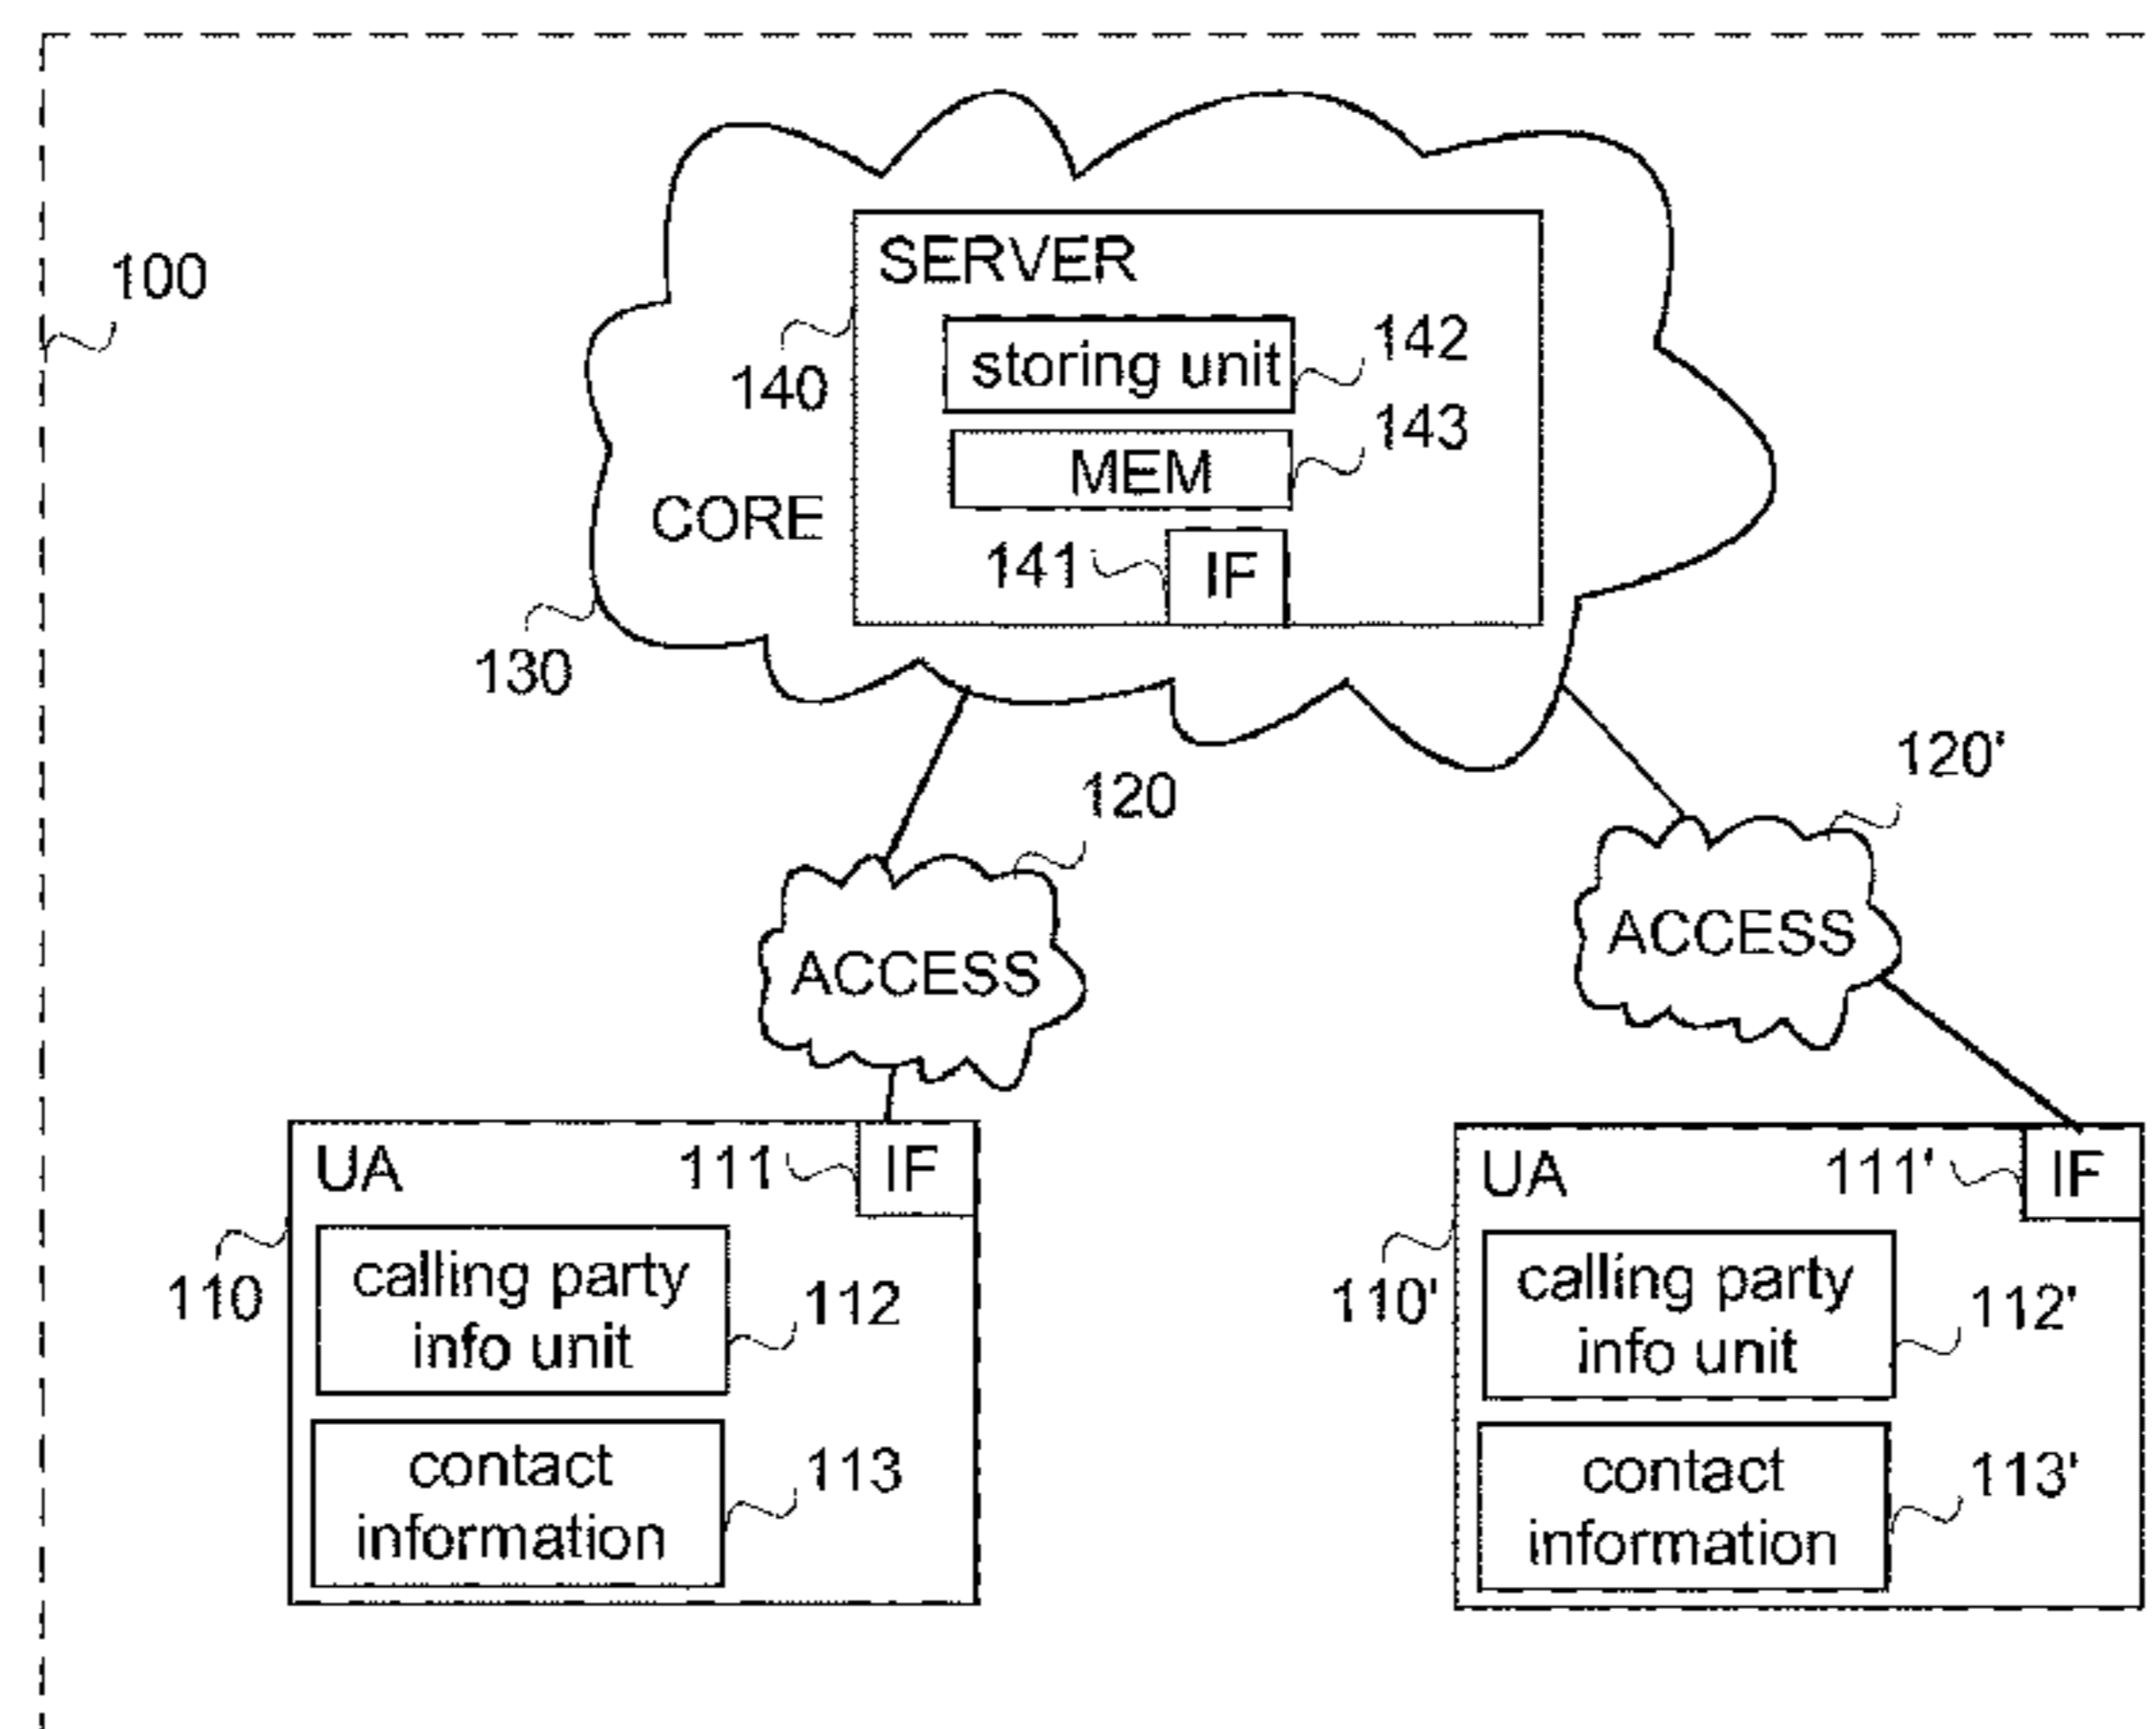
100

SERVER

140

storing unit 142

MEM 143

CORE

141 IF

130

120

120'

ACCESS

ACCESS

UA 111 IF

110

calling party info unit 112

contact information 113

UA 111' IF

110'

calling party info unit 112'

contact information 113'